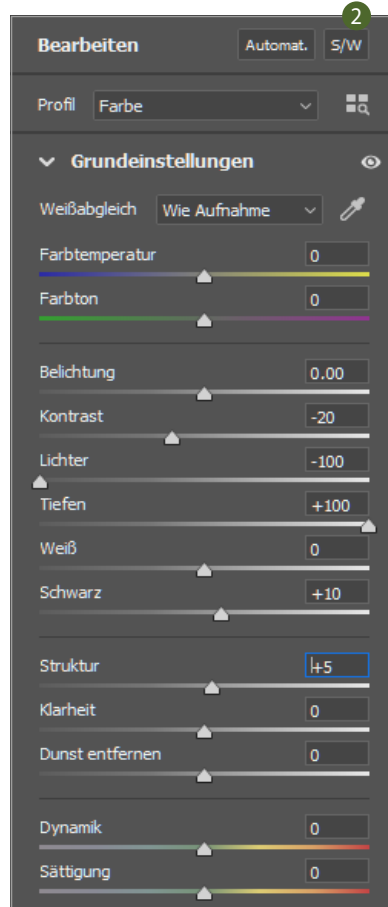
2

Bearbeiten

Automat.

S/W

Profil Farbe

Grundeinstellungen

Weißabgleich Wie Aufnahme

Farbtemperatur 0

Farbton 0

Belichtung 0.00

Kontrast -20

Lichter -100

Tiefen +100

Weiß 0

Schwarz +10

Struktur +5

Klarheit 0

Dunst entfernen 0

Dynamik 0

Sättigung 0